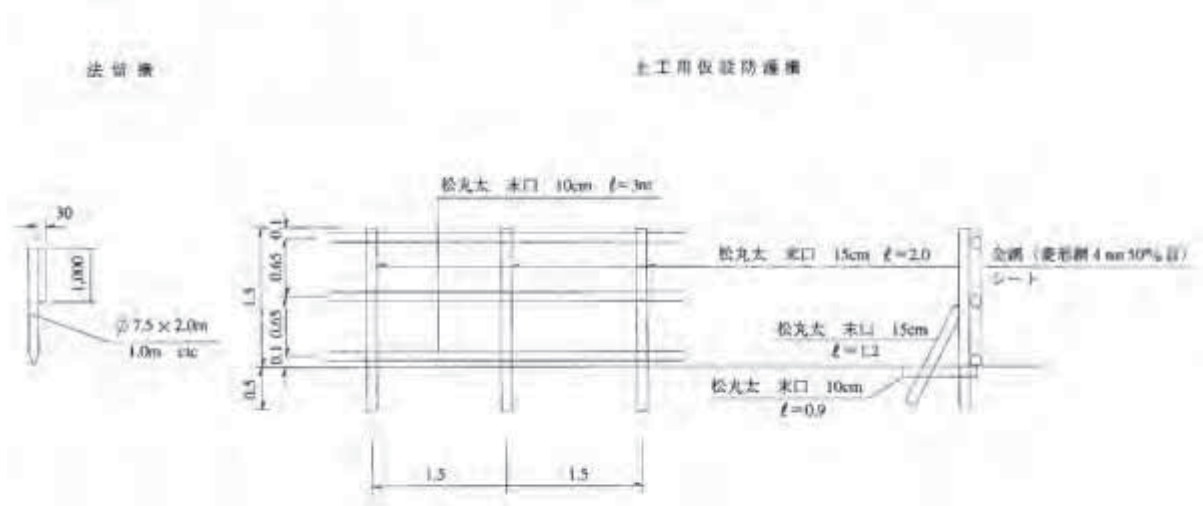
法 切 杭

土工用仮設防護柵

30

1,000

φ7.5 × 2.0m

1.0m c/c

松丸太 末口 10cm ℓ=3m

0.1

0.65

1.5

0.65

0.1

0.5

松丸太 末口 15cm ℓ=2.0

金網（菱形網 4 mm 50% 目）

シート

松丸太 末口 15cm

ℓ=1.2

松丸太 末口 10cm

ℓ=0.9

1.5

1.5